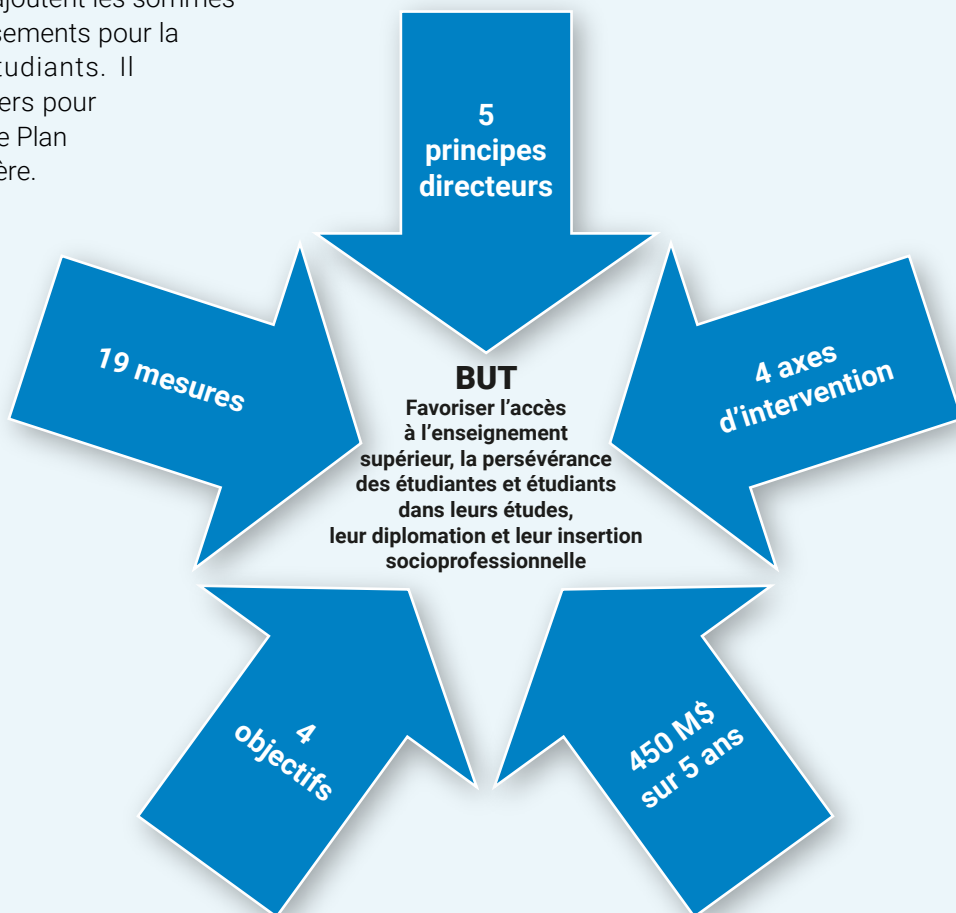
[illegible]joutent les sommes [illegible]sements pour la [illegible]tudiants. Il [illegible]ers pour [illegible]e Plan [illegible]ère.

5 principes directeurs

19 mesures

BUT
Favoriser l'accès à l'enseignement supérieur, la persévérance des étudiantes et étudiants dans leurs études, leur diplomation et leur insertion socioprofessionnelle

4 axes d'intervention

4 objectifs

450 M$ sur 5 ans